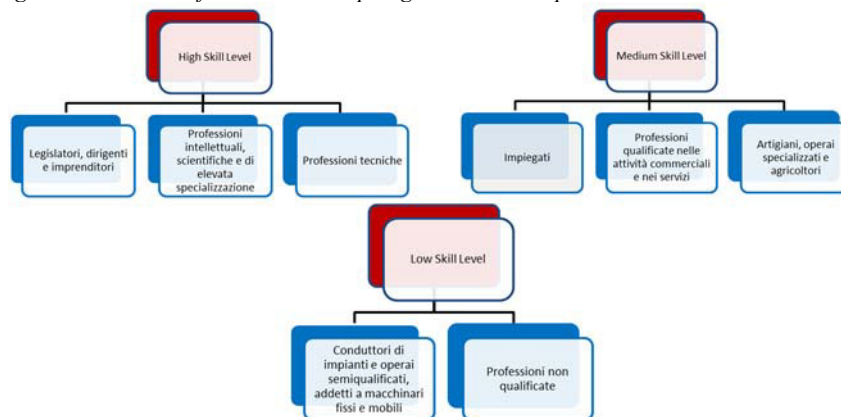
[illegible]

High Skill Level

Legislatori, dirigenti e imprenditori

Professioni intellettuali, scientifiche e di elevata specializzazione

Professioni tecniche

Medium Skill Level

Impiegati

Professioni qualificate nelle attività commerciali e nei servizi

Artigiani, operai specializzati e agricoltori

Low Skill Level

Conduttori di impianti e operai semiqualificati, addetti a macchinari fissi e mobili

Professioni non qualificate